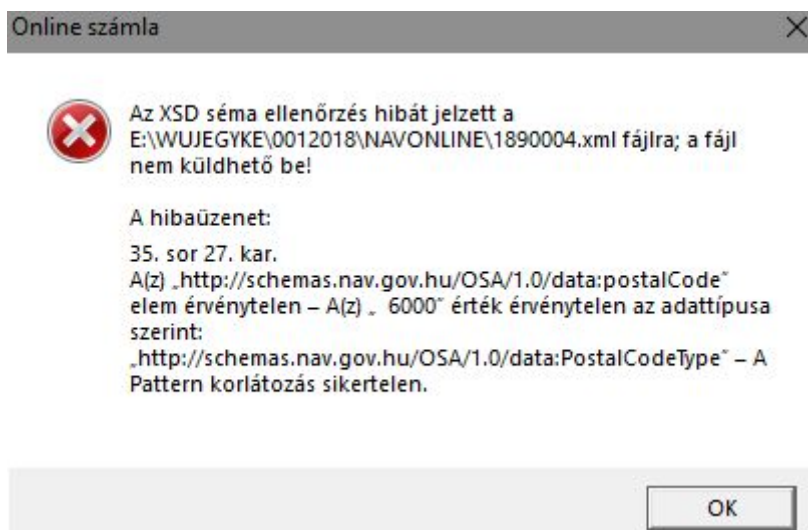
Online számla

Az XSD séma ellenőrzés hibát jelzett a E:\WUJEGYKE\0012018\NAVONLINE\1890004.xml fájlra; a fájl nem küldhető be!

A hibaüzenet:

35. sor 27. kar.
A(z) „http://schemas.nav.gov.hu/OSA/1.0/data:postalCode” elem érvénytelen – A(z) „ 6000” érték érvénytelen az adattípusa szerint: „http://schemas.nav.gov.hu/OSA/1.0/data:PostalCodeType” – A Pattern korlátozás sikertelen.

OK